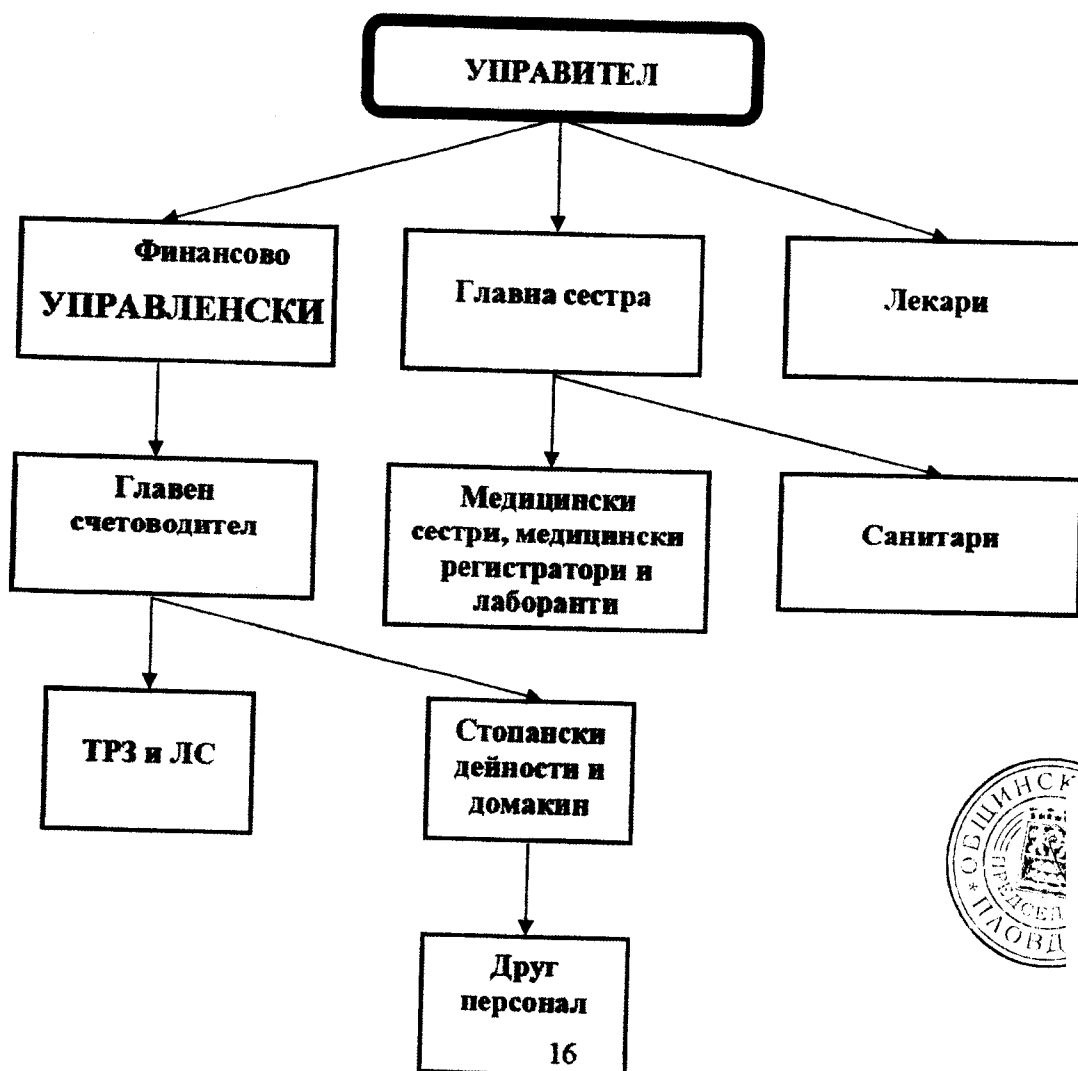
УПРАВИТЕЛ

Финансово УПРАВЛЕНСКИ

Главна сестра

Лекари

Главен счетоводител

Медицински сестри, медицински регистратори и лаборанти

Санитари

ТРЗ и ЛС

Стопански дейности и домакин

Друг персонал

16

ОБЩИНСК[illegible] ПРЕДСЕД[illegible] ПЛОВД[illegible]